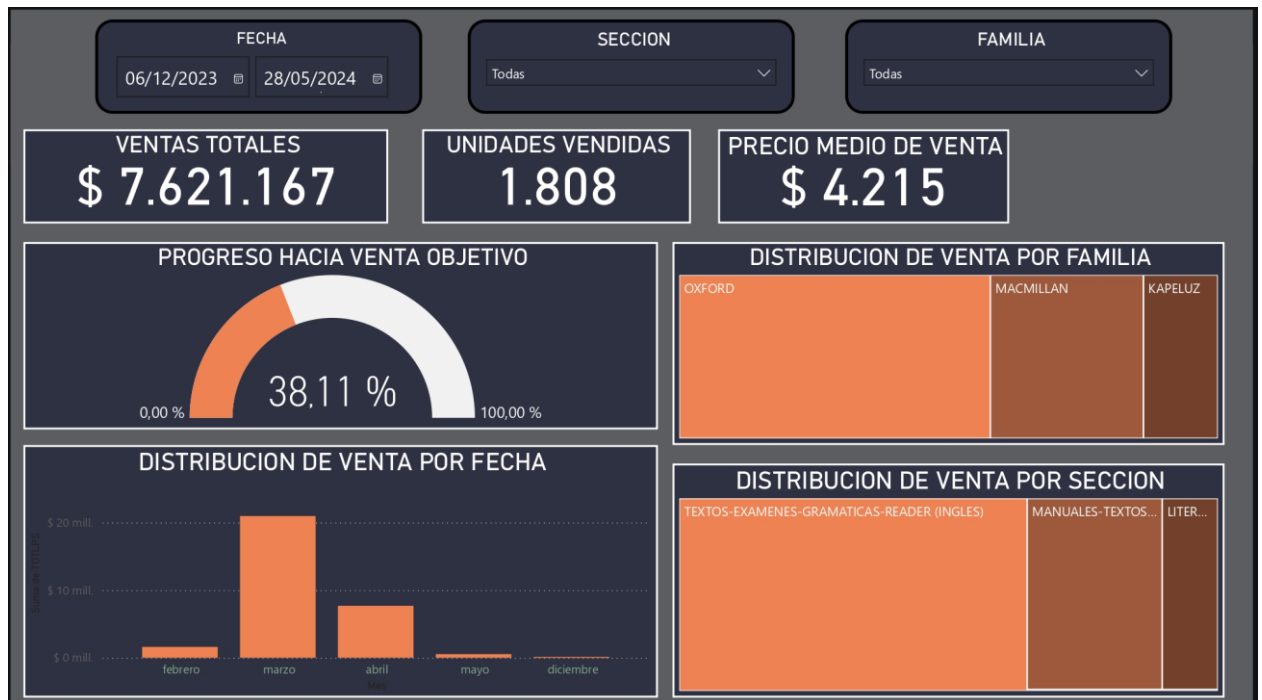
FECHA
06/12/2023
28/05/2024

SECCION
Todas

FAMILIA
Todas

VENTAS TOTALES
$ 7.621.167

UNIDADES VENDIDAS
1.808

PRECIO MEDIO DE VENTA
$ 4.215

PROGRESO HACIA VENTA OBJETIVO
0,00 %
38,11 %
100,00 %

DISTRIBUCION DE VENTA POR FAMILIA
OXFORD
MACMILLAN
KAPELUZ

DISTRIBUCION DE VENTA POR FECHA
$ 20 mill.
$ 10 mill.
$ 0 mill.
Suma de TOTALES
febrero
marzo
abril
mayo
diciembre
Mes

DISTRIBUCION DE VENTA POR SECCION
TEXTOS-EXAMENES-GRAMATICAS-READER (INGLES)
MANUALES-TEXTOS...
LITER...